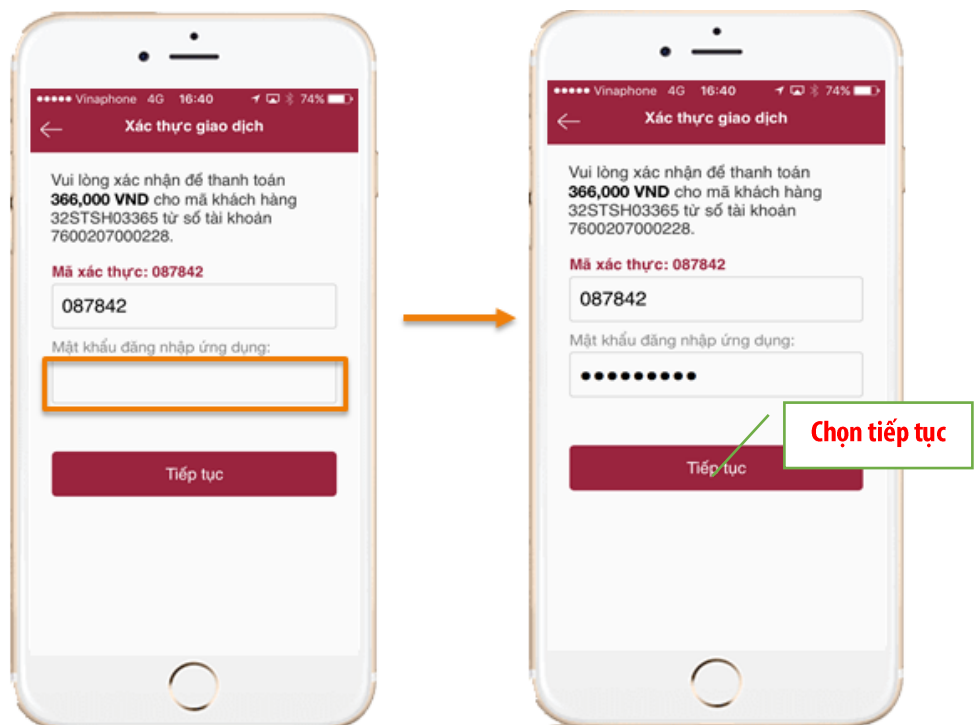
●●●●● Vinaphone 4G 16:40 74%

Xác thực giao dịch

Vui lòng xác nhận để thanh toán **366,000 VND** cho mã khách hàng 32STSH03365 từ số tài khoản 7600207000228.

Mã xác thực: 087842

087842

Mật khẩu đăng nhập ứng dụng:

Tiếp tục

●●●●● Vinaphone 4G 16:40 74%

Xác thực giao dịch

Vui lòng xác nhận để thanh toán **366,000 VND** cho mã khách hàng 32STSH03365 từ số tài khoản 7600207000228.

Mã xác thực: 087842

087842

Mật khẩu đăng nhập ứng dụng:

●●●●●●●●●

Chọn tiếp tục

Tiếp tục